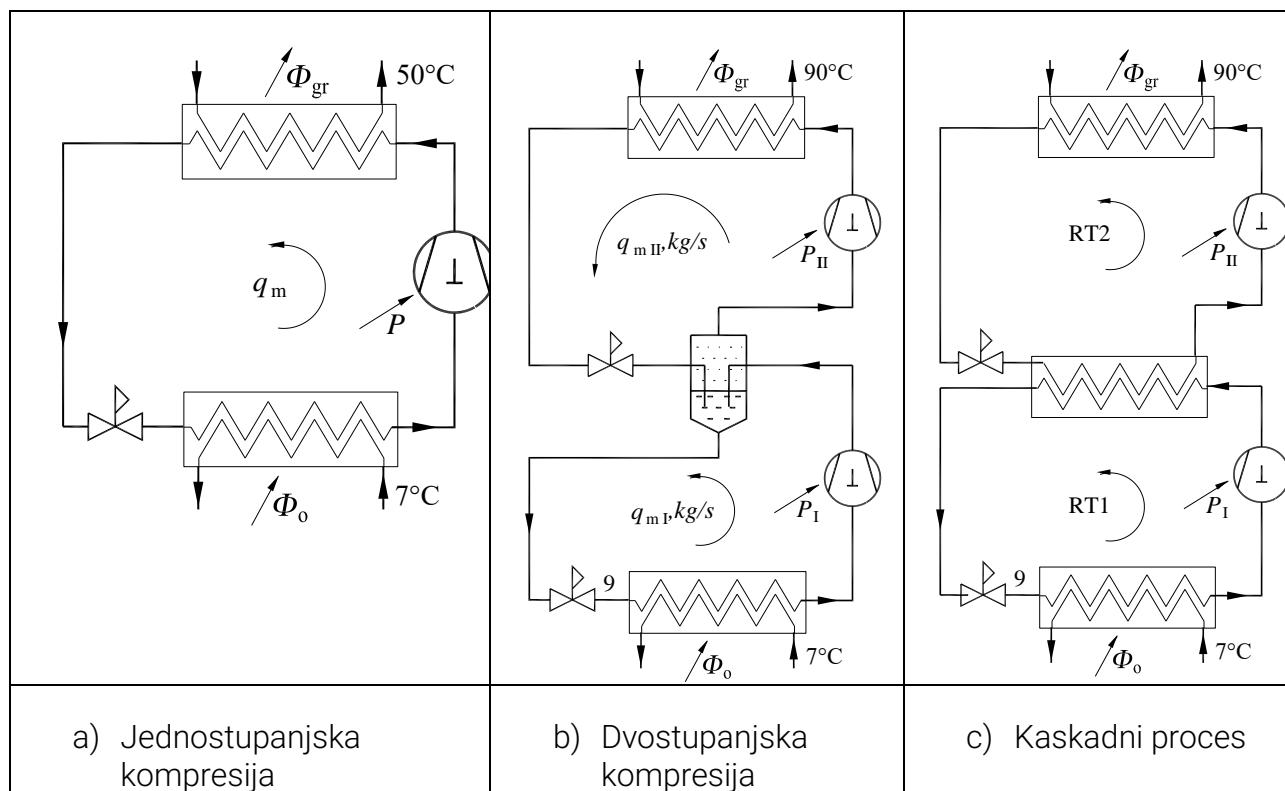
| $\Phi_{gr}$ 50°C $q_m$ $P$ $\Phi_o$ 7°C | $\Phi_{gr}$ 90°C $q_{m II}, kg/s$ $P_{II}$ $q_{m I}, kg/s$ $P_I$ 9 $\Phi_o$ 7°C | $\Phi_{gr}$ 90°C RT2 $P_{II}$ RT1 $P_I$ 9 $\Phi_o$ 7°C |
|---|---|---|
| a) Jednostupanjska kompresija | b) Dvostupanjska kompresija | c) Kaskadni proces |